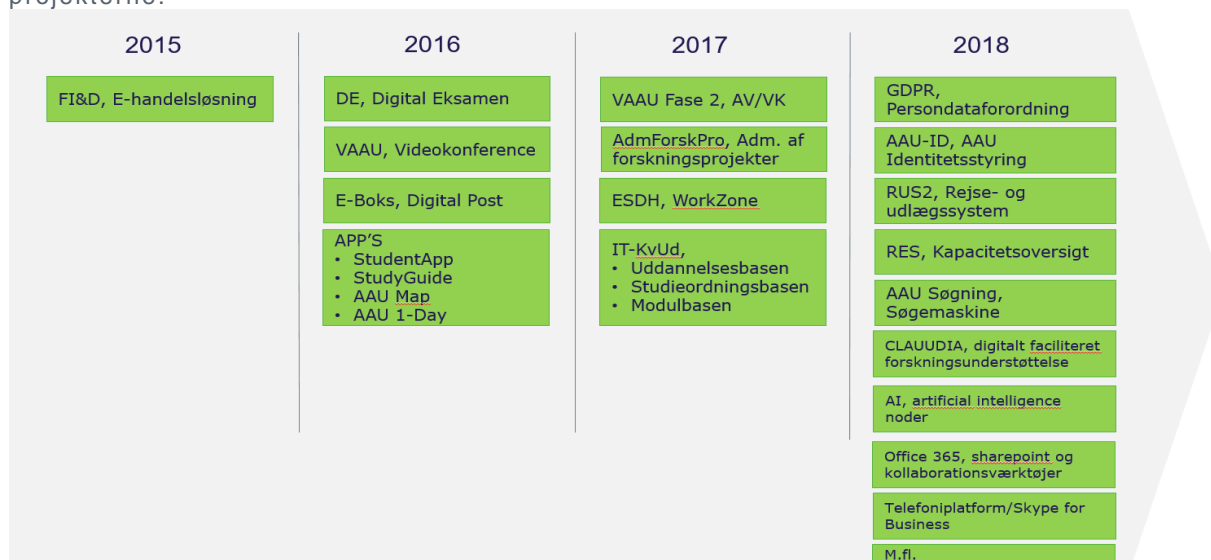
projekterne:

2015

FI&D, E-handelsløsning

2016

DE, Digital Eksamen

VAAU, Videokonference

E-Boks, Digital Post

APP'S
• StudentApp
• StudyGuide
• AAU Map
• AAU 1-Day

2017

VAAU Fase 2, AV/VK

AdmForskPro, Adm. af forskningsprojekter

ESDH, WorkZone

IT-KvUd,
• Uddannelsesbasen
• Studieordningsbasen
• Modulbasen

2018

GDPR, Persondataforordning

AAU-ID, AAU Identitetsstyring

RUS2, Rejse- og udlægssystem

RES, Kapacitetsoversigt

AAU Søgning, Søgemaskine

CLAUUDIA, digitalt faciliteret forskningsunderstøttelse

AI, artificial intelligence noder

Office 365, sharepoint og kollaborationsværktøjer

Telefoniplatform/Skype for Business

M.fl.